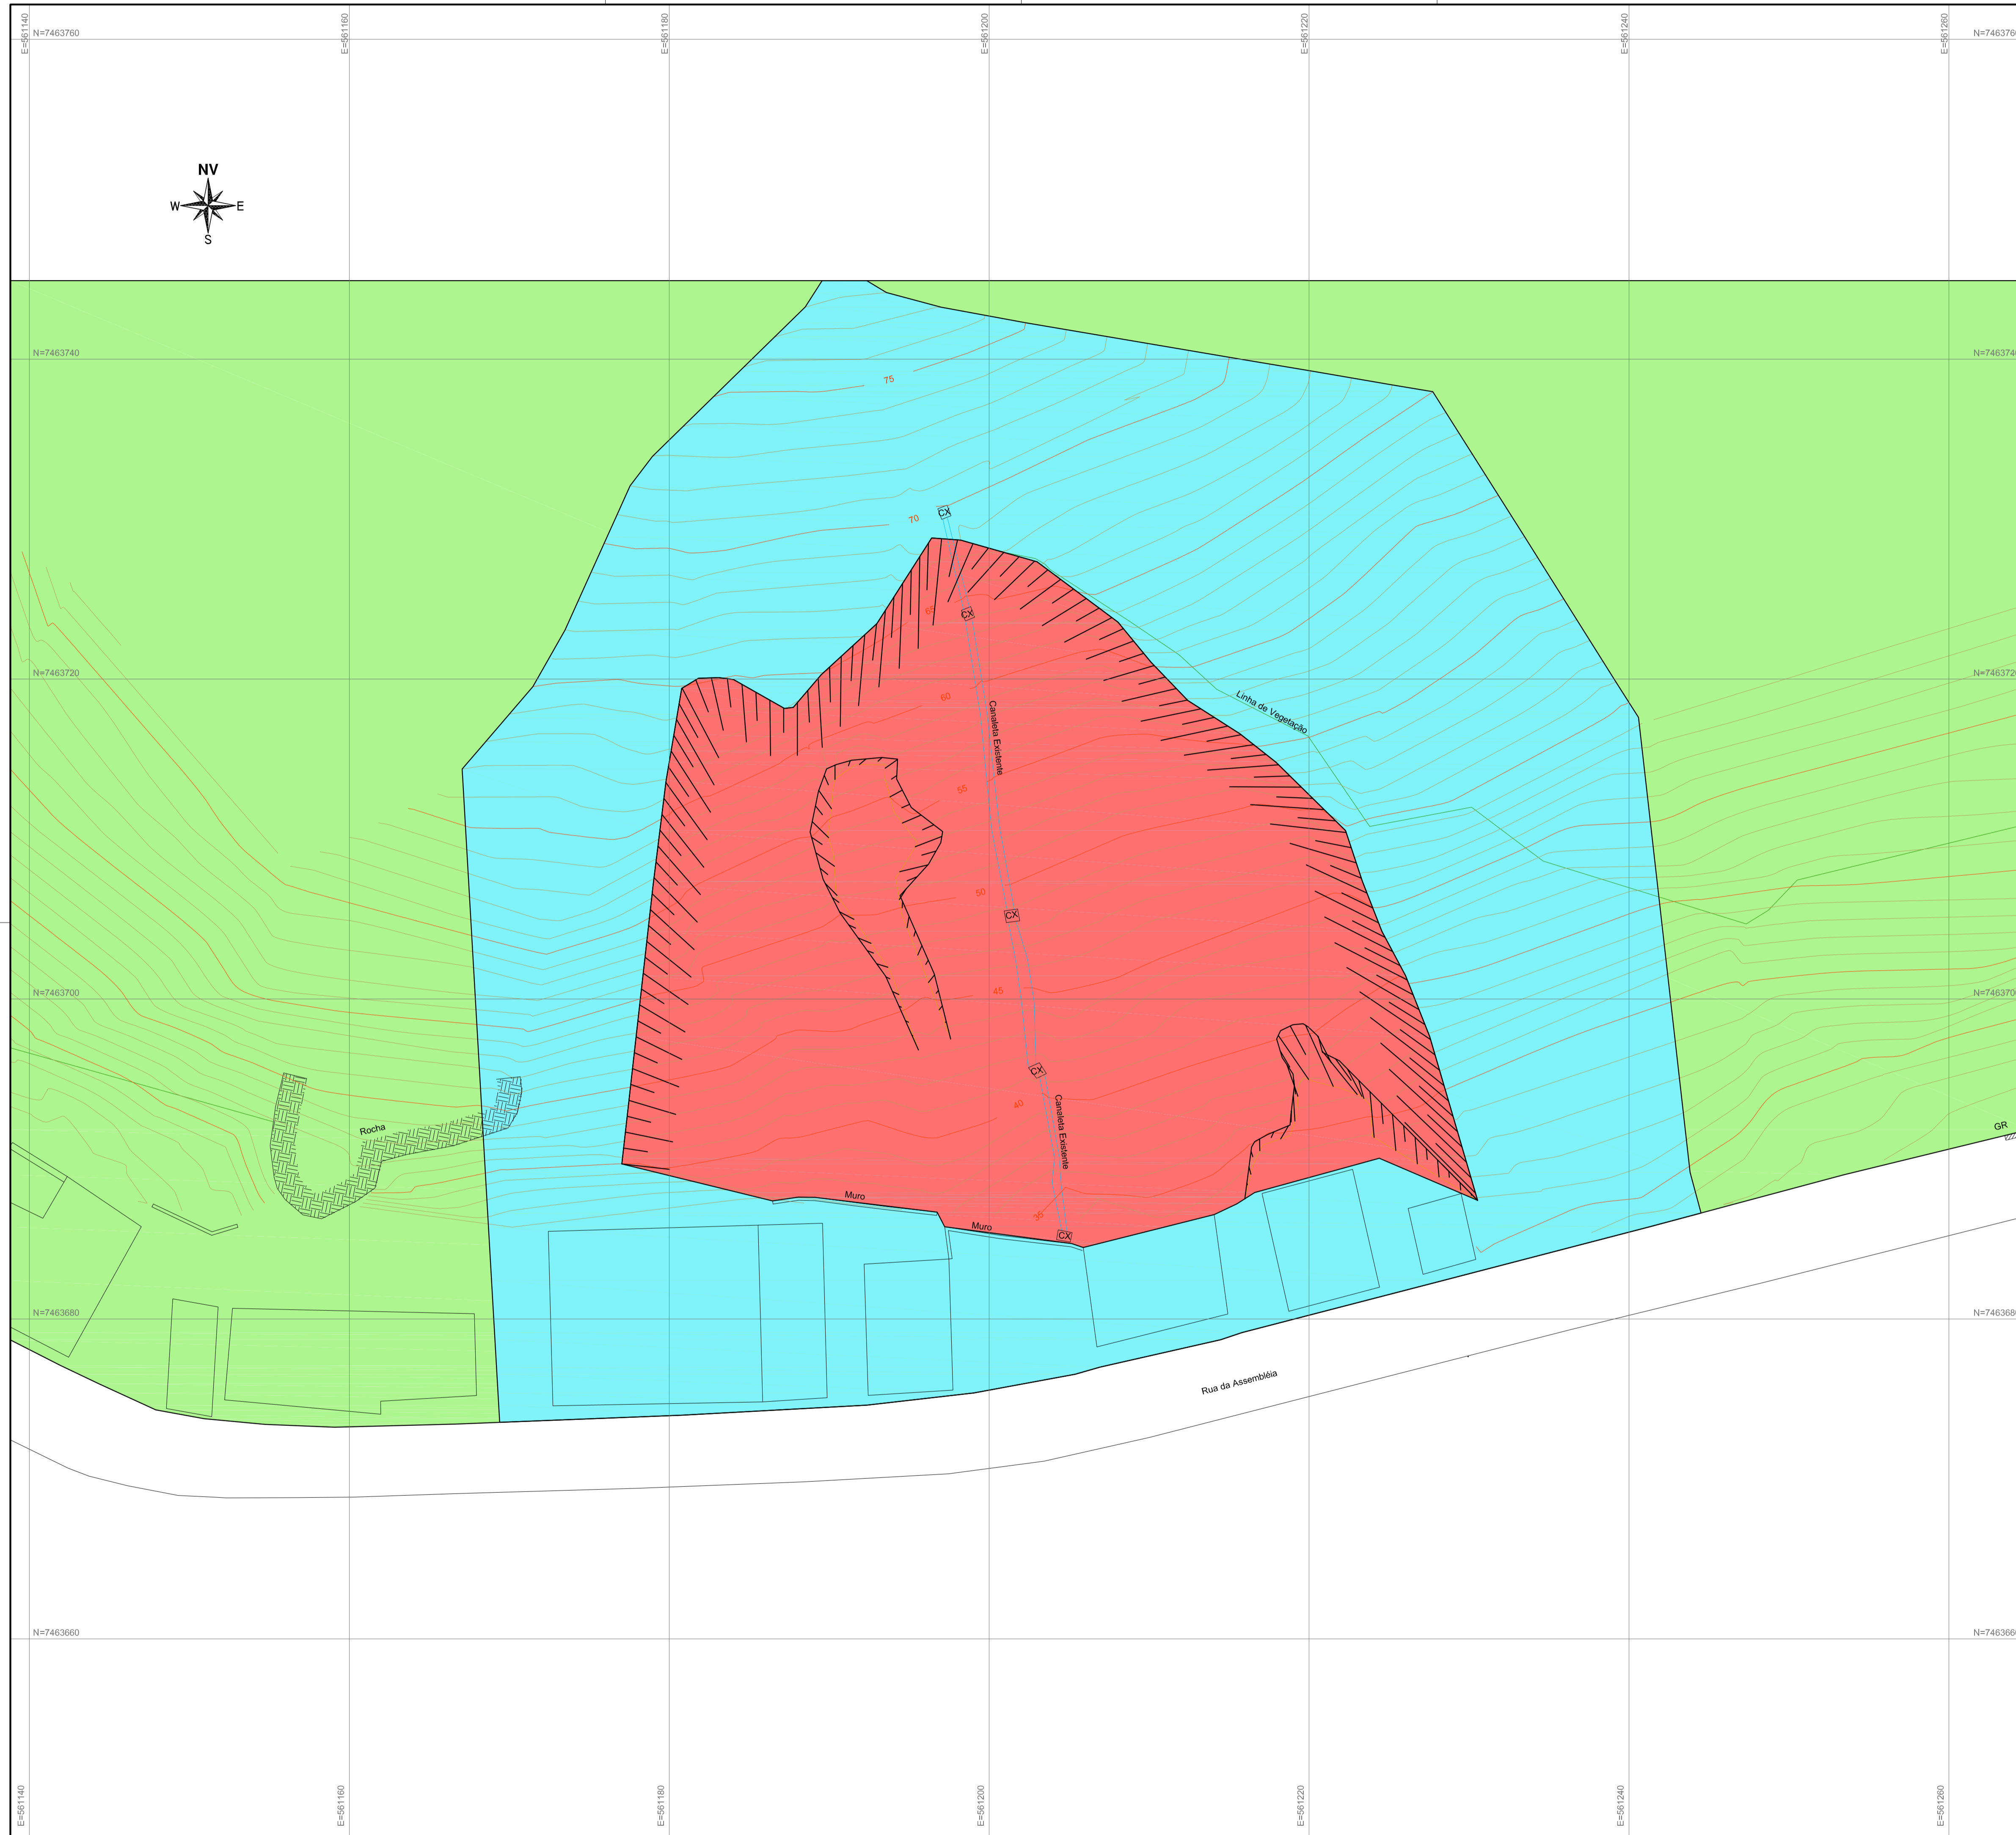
E=561140
E=561160
E=561180
E=561200
E=561220
E=561240
E=561260

N=7463760
N=7463760

NV
W
E
S

N=7463740
N=7463740

75
70
CX
65
CX
60
Canaleta Existente
55
Linha de Vegetação
N=7463720
N=7463720
50
CX
45
N=7463700
N=7463700
CX
40
Canaleta Existente
Rocha
Muro
Muro
35
CX
GR
N=7463680
N=7463680
Rua da Assembléia

N=7463660
N=7463660

E=561140
E=561160
E=561180
E=561200
E=561220
E=561240
E=561260